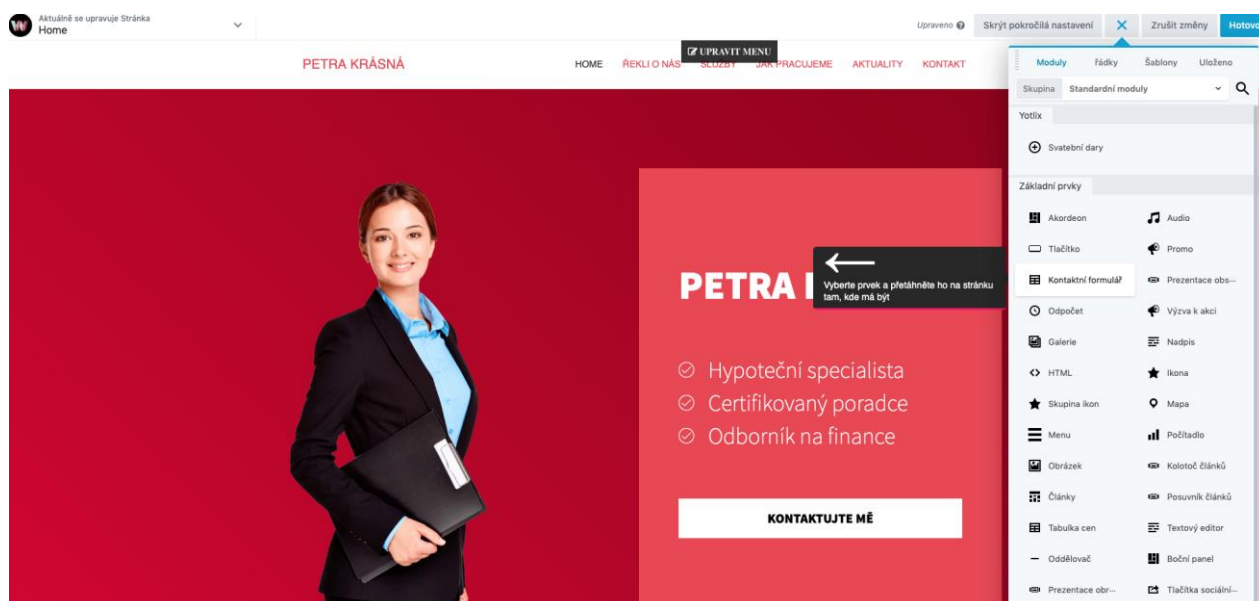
Aktuálně se upravuje Stránka
Home

Upraveno

Skrýt pokročilá nastavení

Zrušit změny

Hotovo

PETRA KRÁSNÁ

UPRAVIT MENU

HOME ŘEKLI O NÁS SLUŽBY JAK PRACUJEME AKTUALITY KONTAKT

PETRA K

Vyberte prvek a přetáhněte ho na stránku tam, kde má být

Hypoteční specialista
Certifikovaný poradce
Odborník na finance

KONTAKTUJTE MĚ

Moduly Řádky Šablony Uloženo

Skupina Standardní moduly

Yotlix

Svatební dary

Základní prvky

Akordeon
Audio
Tlačítko
Promo
Kontaktní formulář
Prezentace obs...
Odpočet
Výzva k akci
Galerie
Nadpis
HTML
Ikona
Skupina ikon
Mapa
Menu
Počítadlo
Obrázek
Kolotoč článků
Články
Posuvník článků
Tabulka cen
Textový editor
Oddělovač
Boční panel
Prezentace obr...
Tlačítka sociální...